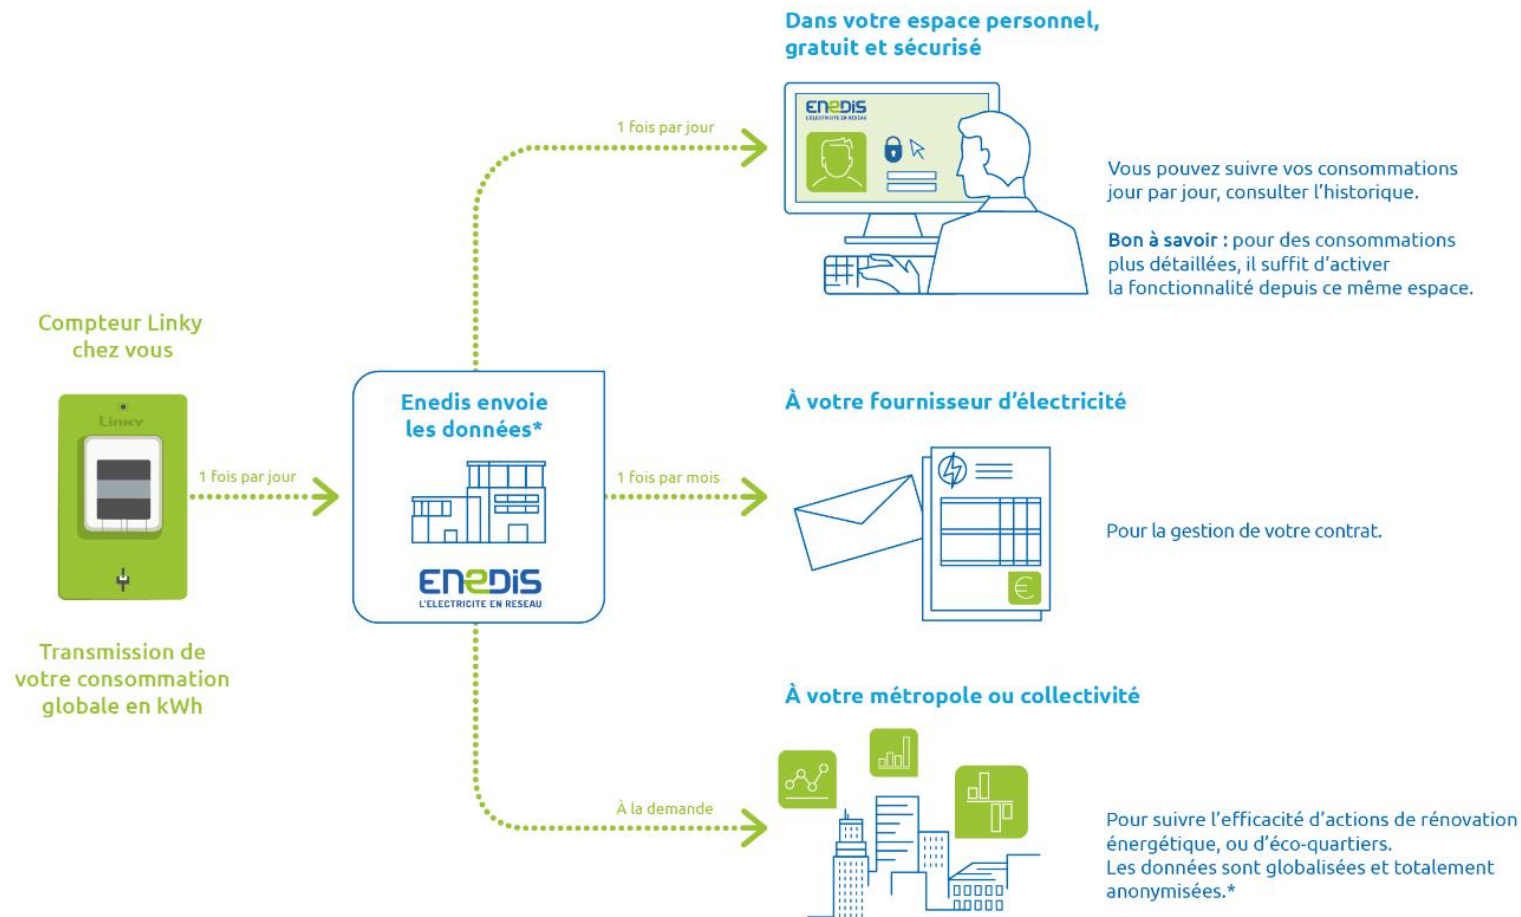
Dans votre espace personnel, gratuit et sécurisé

1 fois par jour

ENEDIS

Vous pouvez suivre vos consommations jour par jour, consulter l'historique.

**Bon à savoir :** pour des consommations plus détaillées, il suffit d'activer la fonctionnalité depuis ce même espace.

Compteur Linky chez vous

Linky

1 fois par jour

Enedis envoie les données*

ENEDIS
L'ELECTRICITE EN RESEAU

1 fois par mois

À votre fournisseur d'électricité

Pour la gestion de votre contrat.

Transmission de votre consommation globale en kWh

À votre métropole ou collectivité

À la demande

Pour suivre l'efficacité d'actions de rénovation énergétique, ou d'éco-quartiers.
Les données sont globalisées et totalement anonymisées.*